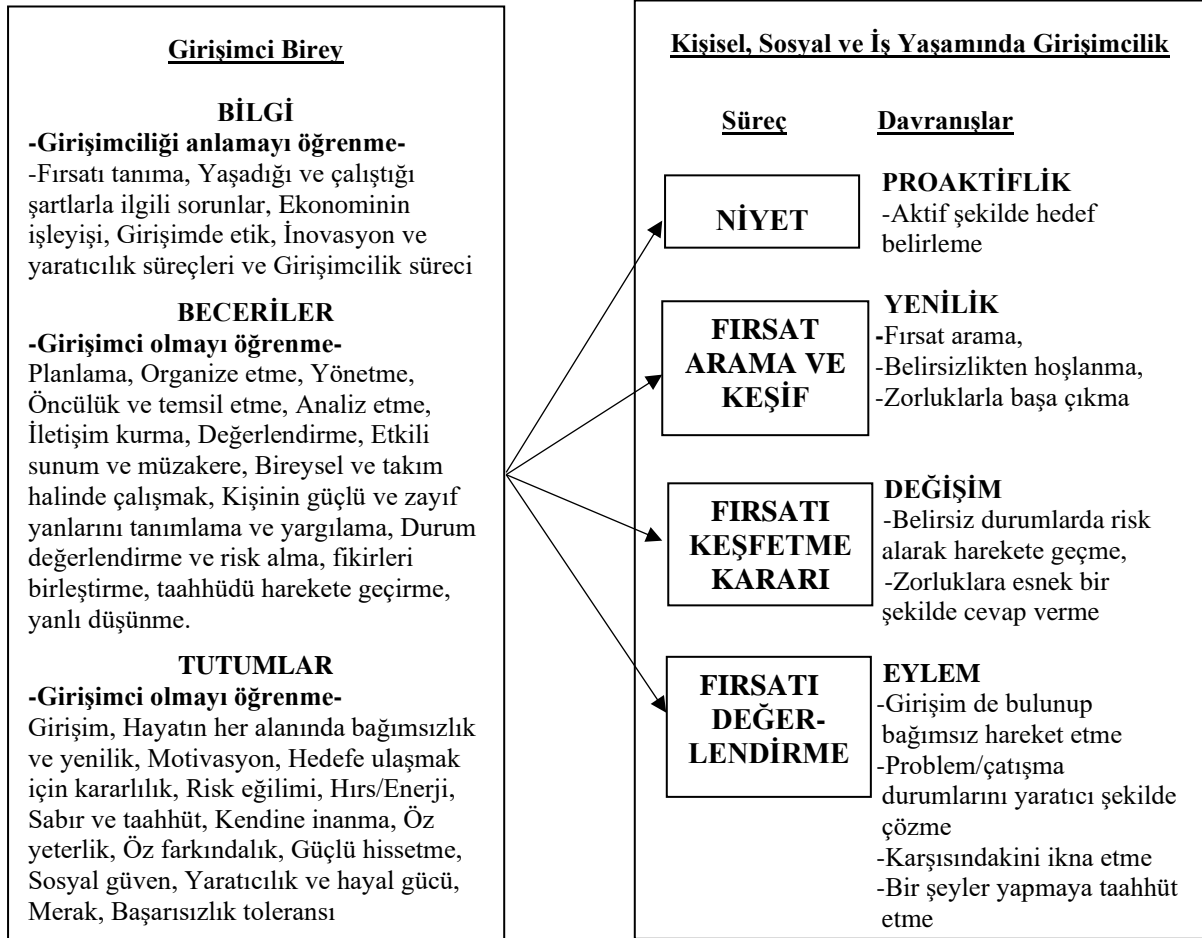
Girişimci Birey

BİLGİ
-Girişimciliği anlamayı öğrenme-
-Fırsatı tanıma, Yaşadığı ve çalıştığı şartlarla ilgili sorunlar, Ekonominin işleyişi, Girişimde etik, İnovasyon ve yaratıcılık süreçleri ve Girişimcilik süreci

BECERİLER
-Girişimci olmayı öğrenme-
Planlama, Organize etme, Yönetme, Öncülük ve temsil etme, Analiz etme, İletişim kurma, Değerlendirme, Etkili sunum ve müzakere, Bireysel ve takım halinde çalışmak, Kişinin güçlü ve zayıf yanlarını tanımlama ve yargılama, Durum değerlendirme ve risk alma, fikirleri birleştirme, taahhüdü harekete geçirme, yanlı düşünme.

TUTUMLAR
-Girişimci olmayı öğrenme-
Girişim, Hayatın her alanında bağımsızlık ve yenilik, Motivasyon, Hedefe ulaşmak için kararlılık, Risk eğilimi, Hırs/Enerji, Sabır ve taahhüt, Kendine inanma, Öz yeterlik, Öz farkındalık, Güçlü hissetme, Sosyal güven, Yaratıcılık ve hayal gücü, Merak, Başarısızlık toleransı

Kişisel, Sosyal ve İş Yaşamında Girişimcilik

Süreç

Davranışlar

NİYET

PROAKTİFLİK
-Aktif şekilde hedef belirleme

FIRSAT ARAMA VE KEŞİF

YENİLİK
-Fırsat arama,
-Belirsizlikten hoşlanma,
-Zorluklarla başa çıkma

FIRSATI KEŞFETME KARARI

DEĞİŞİM
-Belirsiz durumlarda risk alarak harekete geçme,
-Zorluklara esnek bir şekilde cevap verme

FIRSATI DEĞERLENDİRME

EYLEM
-Girişim de bulunup bağımsız hareket etme
-Problem/çatışma durumlarını yaratıcı şekilde çözme
-Karşısındakini ikna etme
-Bir şeyler yapmaya taahhüt etme